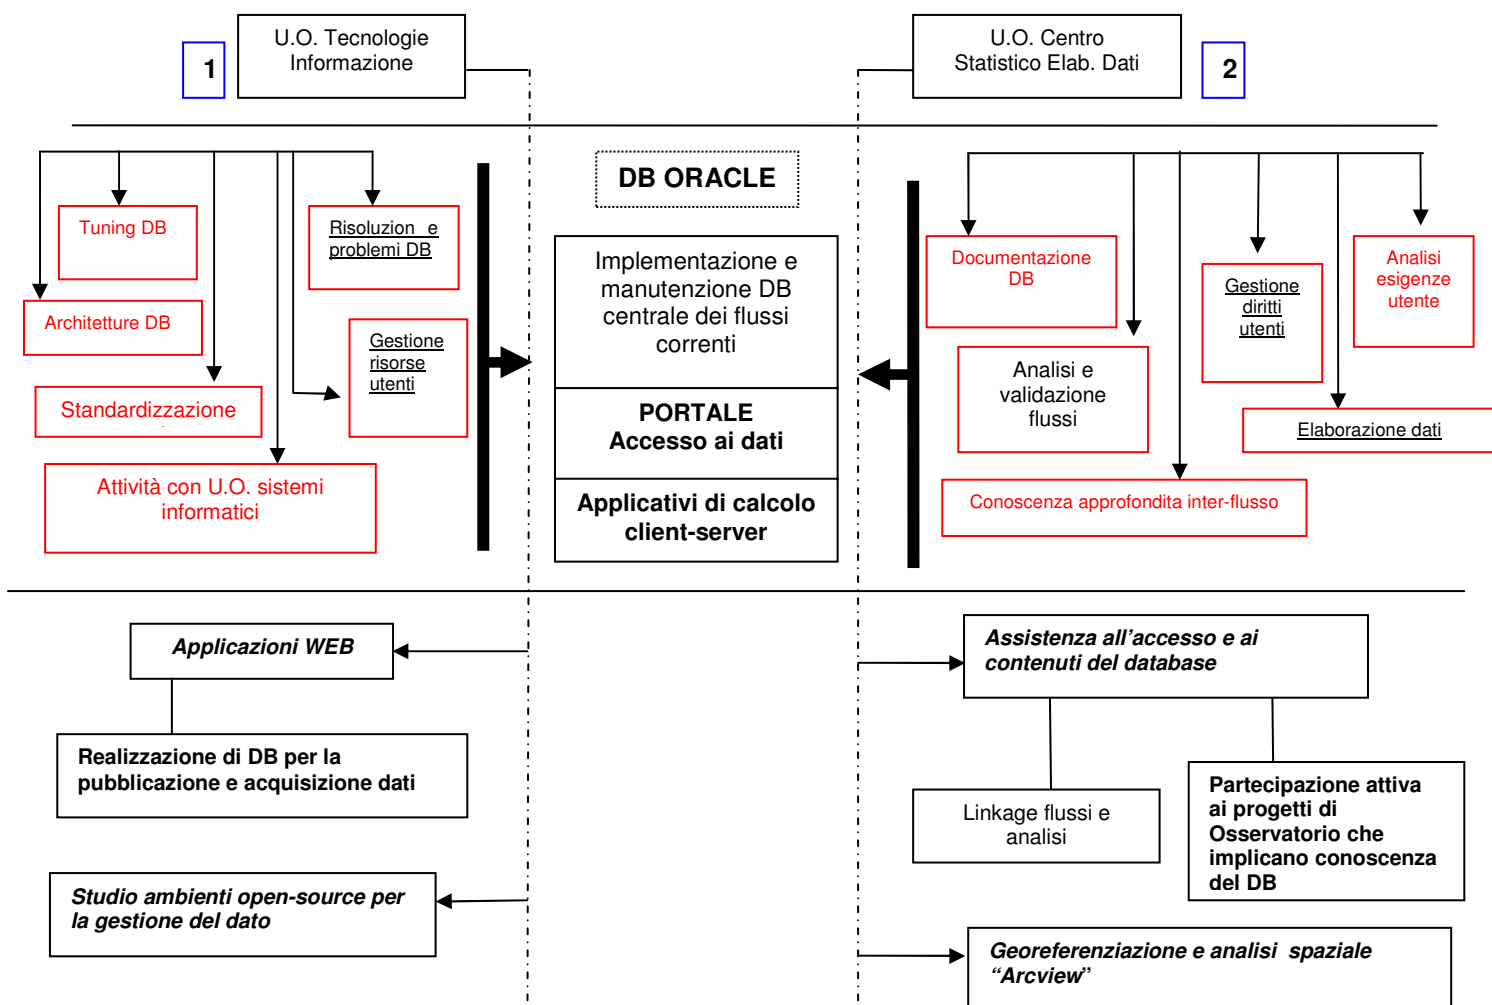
1

U.O. Tecnologie Informazione

U.O. Centro Statistico Elab. Dati

2

Tuning DB

Risoluzione e problemi DB

Architetture DB

Gestione risorse utenti

Standardizzazione

Attività con U.O. sistemi informatici

DB ORACLE

Implementazione e manutenzione DB centrale dei flussi correnti

PORTALE
Accesso ai dati

Applicativi di calcolo client-server

Documentazione DB

Gestione diritti utenti

Analisi esigenze utente

Analisi e validazione flussi

Elaborazione dati

Conoscenza approfondita inter-flusso

Applicazioni WEB

Realizzazione di DB per la pubblicazione e acquisizione dati

Studio ambienti open-source per la gestione del dato

Assistenza all'accesso e ai contenuti del database

Linkage flussi e analisi

Partecipazione attiva ai progetti di Osservatorio che implicano conoscenza del DB

Georeferenziazione e analisi spaziale "Arcview"